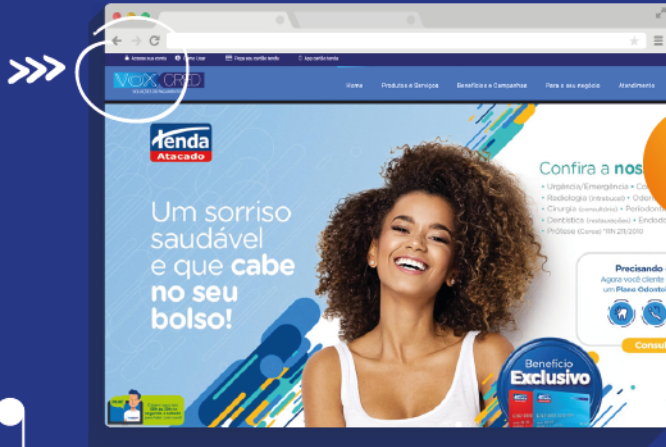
Acesse sua conta | Como Usar | Peça seu cartão tenda | App cartão tenda

VOXCRED

Home | Produtos e Serviços | Benefícios e Campanhas | Para o seu negócio | Atendimento

Tenda Atacado

Um sorriso saudável e que cabe no seu bolso!

Confira a nos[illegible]

• Urgência/Emergência • Co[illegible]
• Radiologia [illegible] • Odon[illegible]
• Cirurgia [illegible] • Periodont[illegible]
• Dentística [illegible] • Endodo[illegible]
• Prótese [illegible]

Precisando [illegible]
Agora você cliente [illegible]
um Plano Odonto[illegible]

Consu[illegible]

Benefício Exclusivo